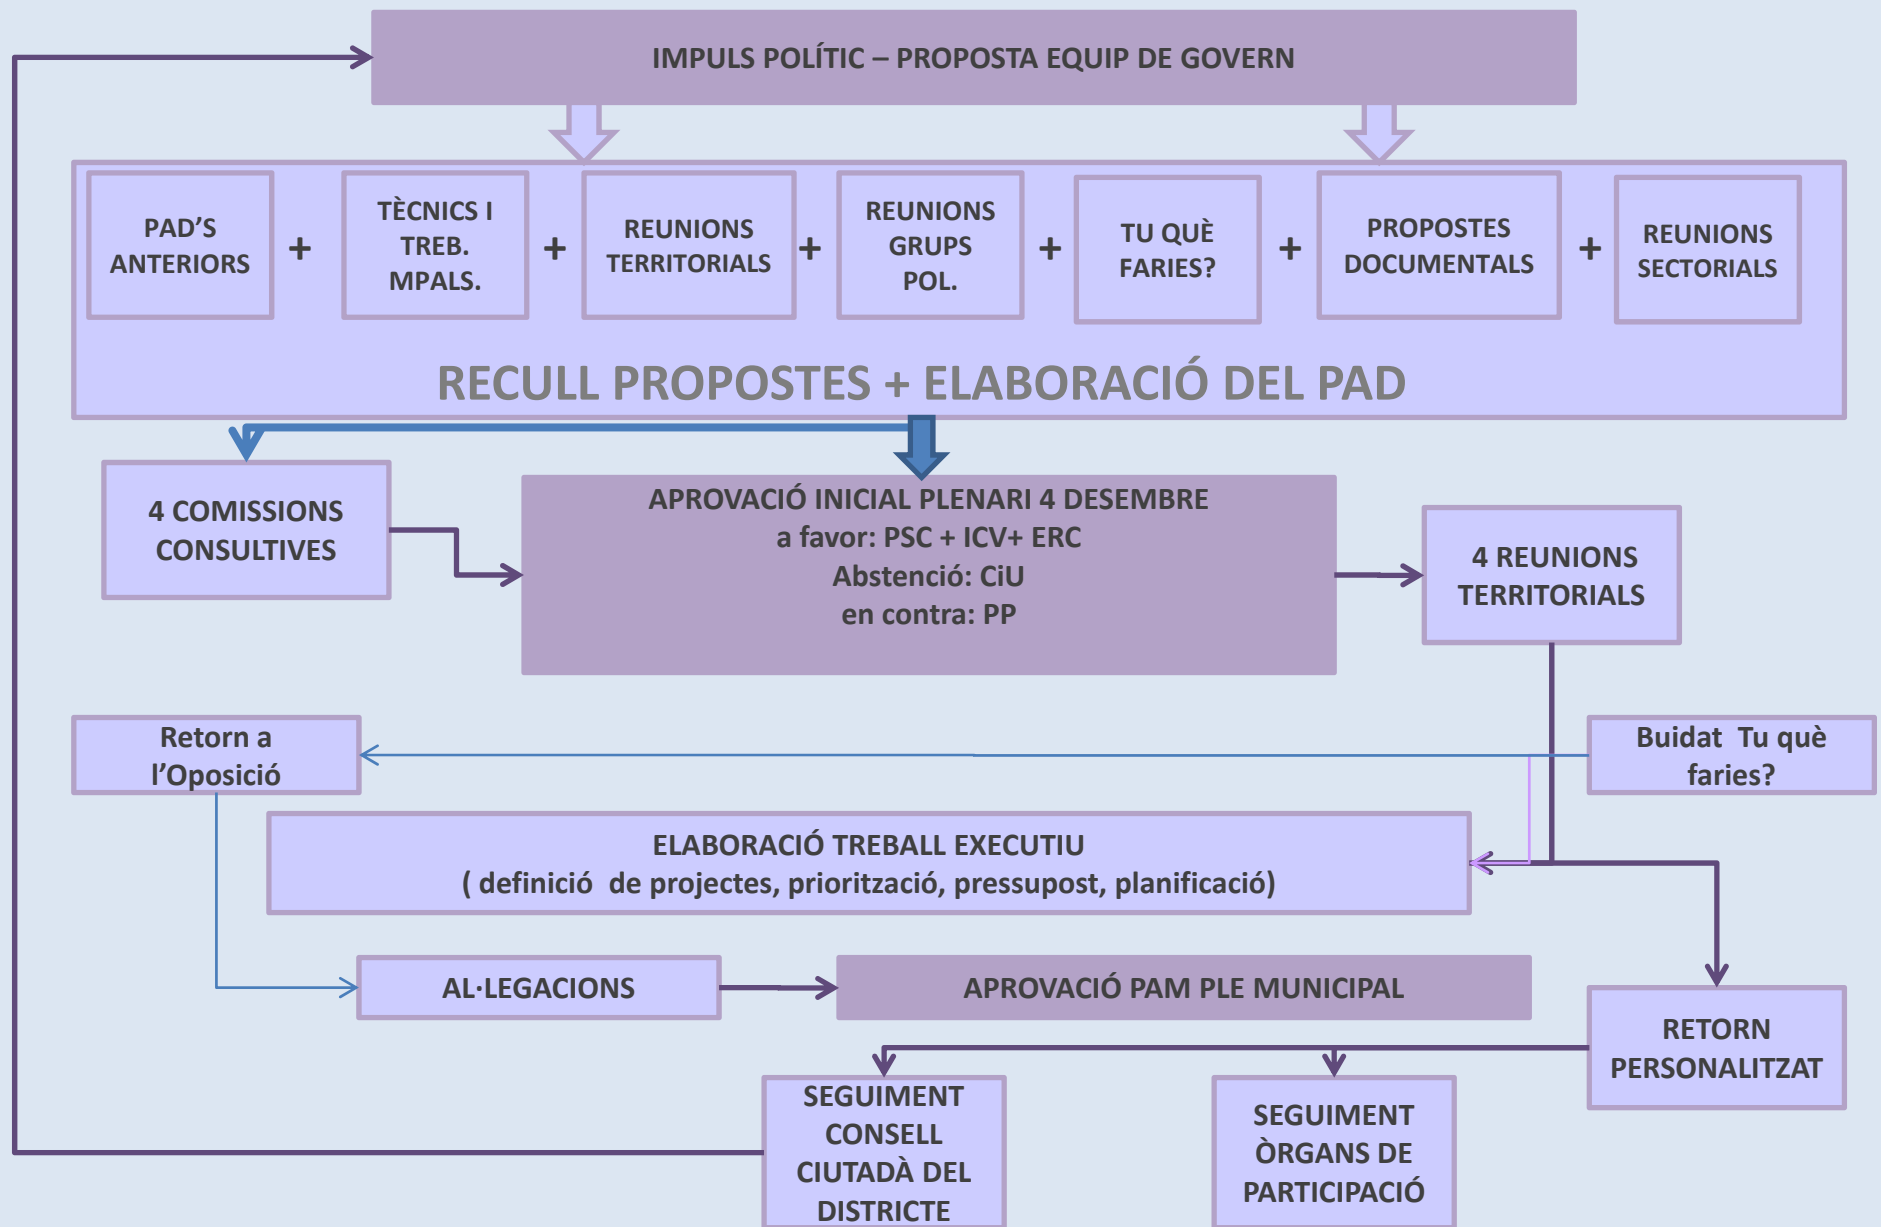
IMPULS POLÍTIC – PROPOSTA EQUIP DE GOVERN

PAD'S ANTERIORS + TÈCNICS I TREB. MPALS. + REUNIONS TERRITORIALS + REUNIONS GRUPS POL. + TU QUÈ FARIES? + PROPOSTES DOCUMENTALS + REUNIONS SECTORIALS

RECULL PROPOSTES + ELABORACIÓ DEL PAD

4 COMISSIONS CONSULTIVES

APROVACIÓ INICIAL PLENARI 4 DESEMBRE
a favor: PSC + ICV+ ERC
Abstenció: CiU
en contra: PP

4 REUNIONS TERRITORIALS

Retorn a l'Oposició

Buidat Tu què faries?

ELABORACIÓ TREBALL EXECUTIU
( definició de projectes, priorització, pressupost, planificació)

AL·LEGACIONS

APROVACIÓ PAM PLE MUNICIPAL

RETORN PERSONALITZAT

SEGUIMENT CONSELL CIUTADÀ DEL DISTRICTE

SEGUIMENT ÒRGANS DE PARTICIPACIÓ